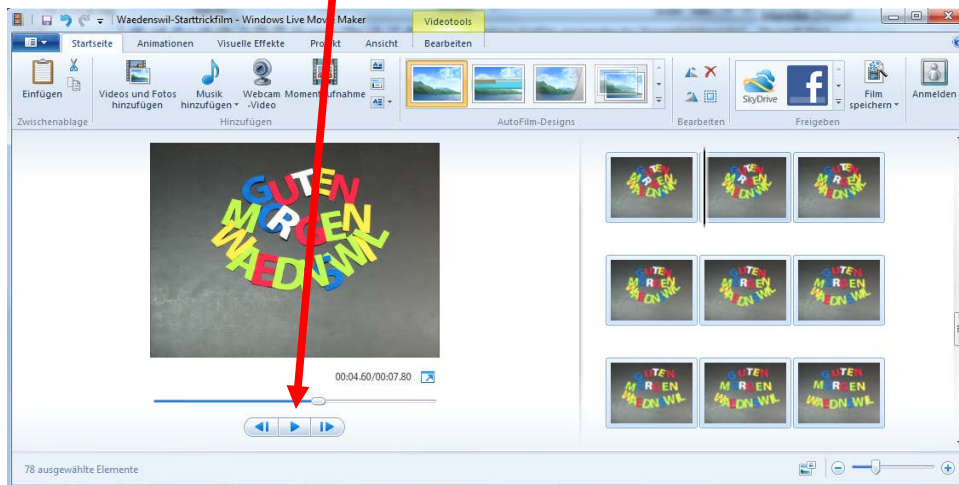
Waedenswil-Starttrickfilm - Windows Live Movie Maker

Videotools

Startseite Animationen Visuelle Effekte Projekt Ansicht Bearbeiten

Einfügen
Zwischenablage

Videos und Fotos hinzufügen
Musik hinzufügen
Webcam -Video
Momentaufnahme
Hinzufügen

AutoFilm-Designs

Bearbeiten

SkyDrive
Film speichern
Freigeben

Anmelden

GUTEN MORGEN WAEDENSWIL

00:04.60/00:07.80

78 ausgewählte Elemente